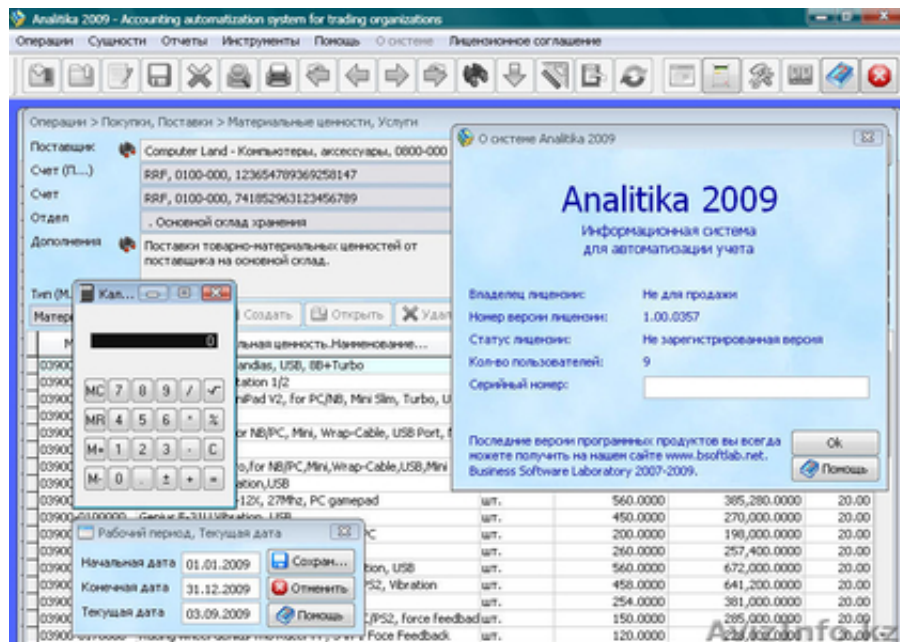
Analitika 2009 - Accounting automatization system for trading organizations

Операции Сущности Отчеты Инструменты Помощь О системе Лицензионное соглашение

Операции > Покупки, Поставки > Материальные ценности, Услуги

Поставщик Computer Land - Компьютеры, аксессуары, 0800-000

Счет (П...) RRF, 0100-000, 123654789369258147

Счет RRF, 0100-000, 741852963123456789

Отдел . Основной склад хранения

Дополнения Поставки товарно-материальных ценностей от поставщика на основной склад.

Тип (М... Кал...

Матер... Создать Открыть Удал...

М... ...льная ценность.Наименование...

0

MC 7 8 9 / √
MR 4 5 6 * %
M+ 1 2 3 - C
M- 0 . ± + =

0390... ...andias, USB, 8B+Turbo
0390... ...tation 1/2
0390... ...iPad V2, for PC/NB, Mini Slim, Turbo, U...
0390...
0390... ...or NB/PC, Mini, Wrap-Cable, USB Port, ...
0390...
0390... ...o,for NB/PC,Mini,Wrap-Cable,USB,Mini
0390... ...ation,USB
0390... ...-12X, 27Mhz, PC gamepad | шт. | 560.0000 | 385,280.0000 | 20.00
0390... ...Genius F-31U Vibration, USB | шт. | 450.0000 | 270,000.0000 | 20.00
0390... ...PC | шт. | 200.0000 | 198,000.0000 | 20.00
0390... | шт. | 260.0000 | 257,400.0000 | 20.00
0390... ...tion, USB | шт. | 560.0000 | 672,000.0000 | 20.00
0390... ...PS2, Vibration | шт. | 458.0000 | 641,200.0000 | 20.00
0390... | шт. | 254.0000 | 381,000.0000 | 20.00
0390... ...:/PS2, force feedback | шт. | 150.0000 | 285,000.0000 | 20.00
0390... ...Foce Feedback | шт. | 120.0000 | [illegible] | 20.00

Рабочий период, Текущая дата

Начальная дата 01.01.2009 Сохран...
Конечная дата 31.12.2009 Отменить
Текущая дата 03.09.2009 Помощь

О системе Analitika 2009

Analitika 2009

Информационная система для автоматизации учета

Владелец лицензии: Не для продажи
Номер версии лицензии: 1.00.0357
Статус лицензии: Не зарегистрированная версия
Кол-во пользователей: 9
Серийный номер:

Последние версии программных продуктов вы всегда можете получить на нашем сайте www.bsoftlab.net.
Business Software Laboratory 2007-2009.

Ok
Помощь

AzInfo.kz